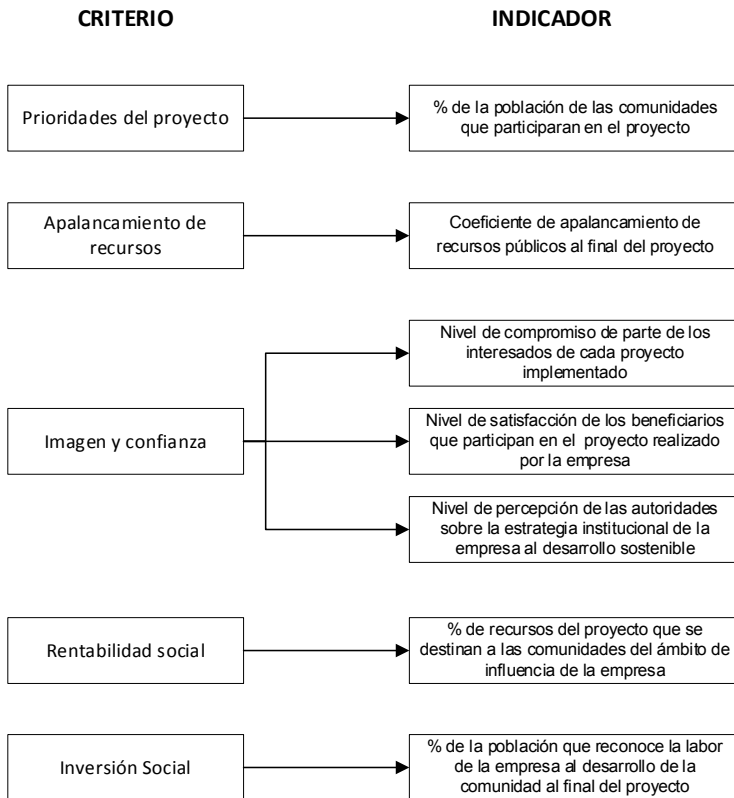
CRITERIO

INDICADOR

Prioridades del proyecto

% de la población de las comunidades que participaran en el proyecto

Apalancamiento de recursos

Coeficiente de apalancamiento de recursos públicos al final del proyecto

Imagen y confianza

Nivel de compromiso de parte de los interesados de cada proyecto implementado

Nivel de satisfacción de los beneficiarios que participan en el proyecto realizado por la empresa

Nivel de percepción de las autoridades sobre la estrategia institucional de la empresa al desarrollo sostenible

Rentabilidad social

% de recursos del proyecto que se destinan a las comunidades del ámbito de influencia de la empresa

Inversión Social

% de la población que reconoce la labor de la empresa al desarrollo de la comunidad al final del proyecto